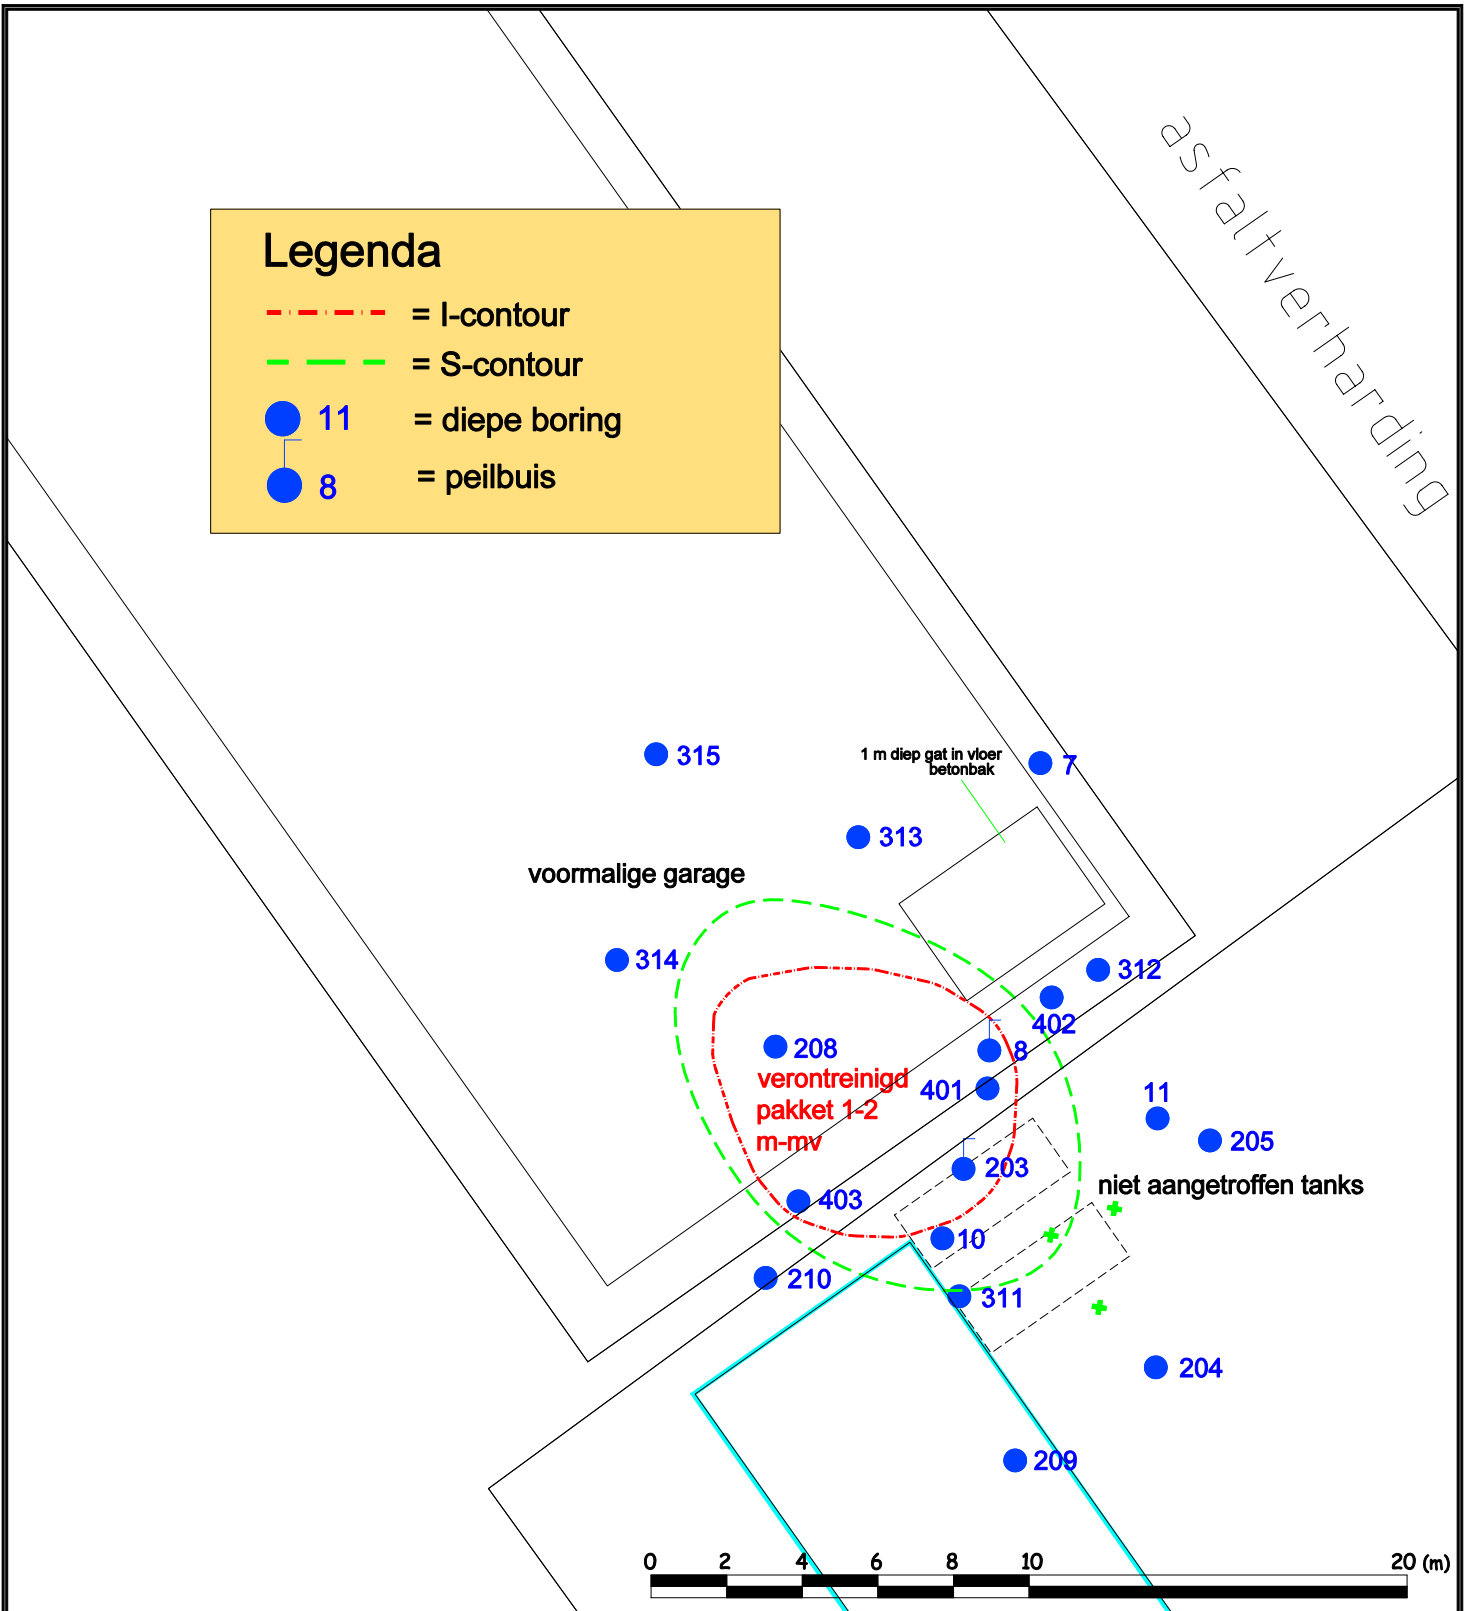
asfaltverharding

Legenda

= I-contour

= S-contour

11 = diepe boring

8 = peilbuis

315

1 m diep gat in vloer betonbak

7

313

voormalige garage

314

312

402

208

8

verontreinigd pakket 1-2 m-mv

401

11

205

203

niet aangetroffen tanks

403

10

210

311

204

209

0 2 4 6 8 10 20 (m)